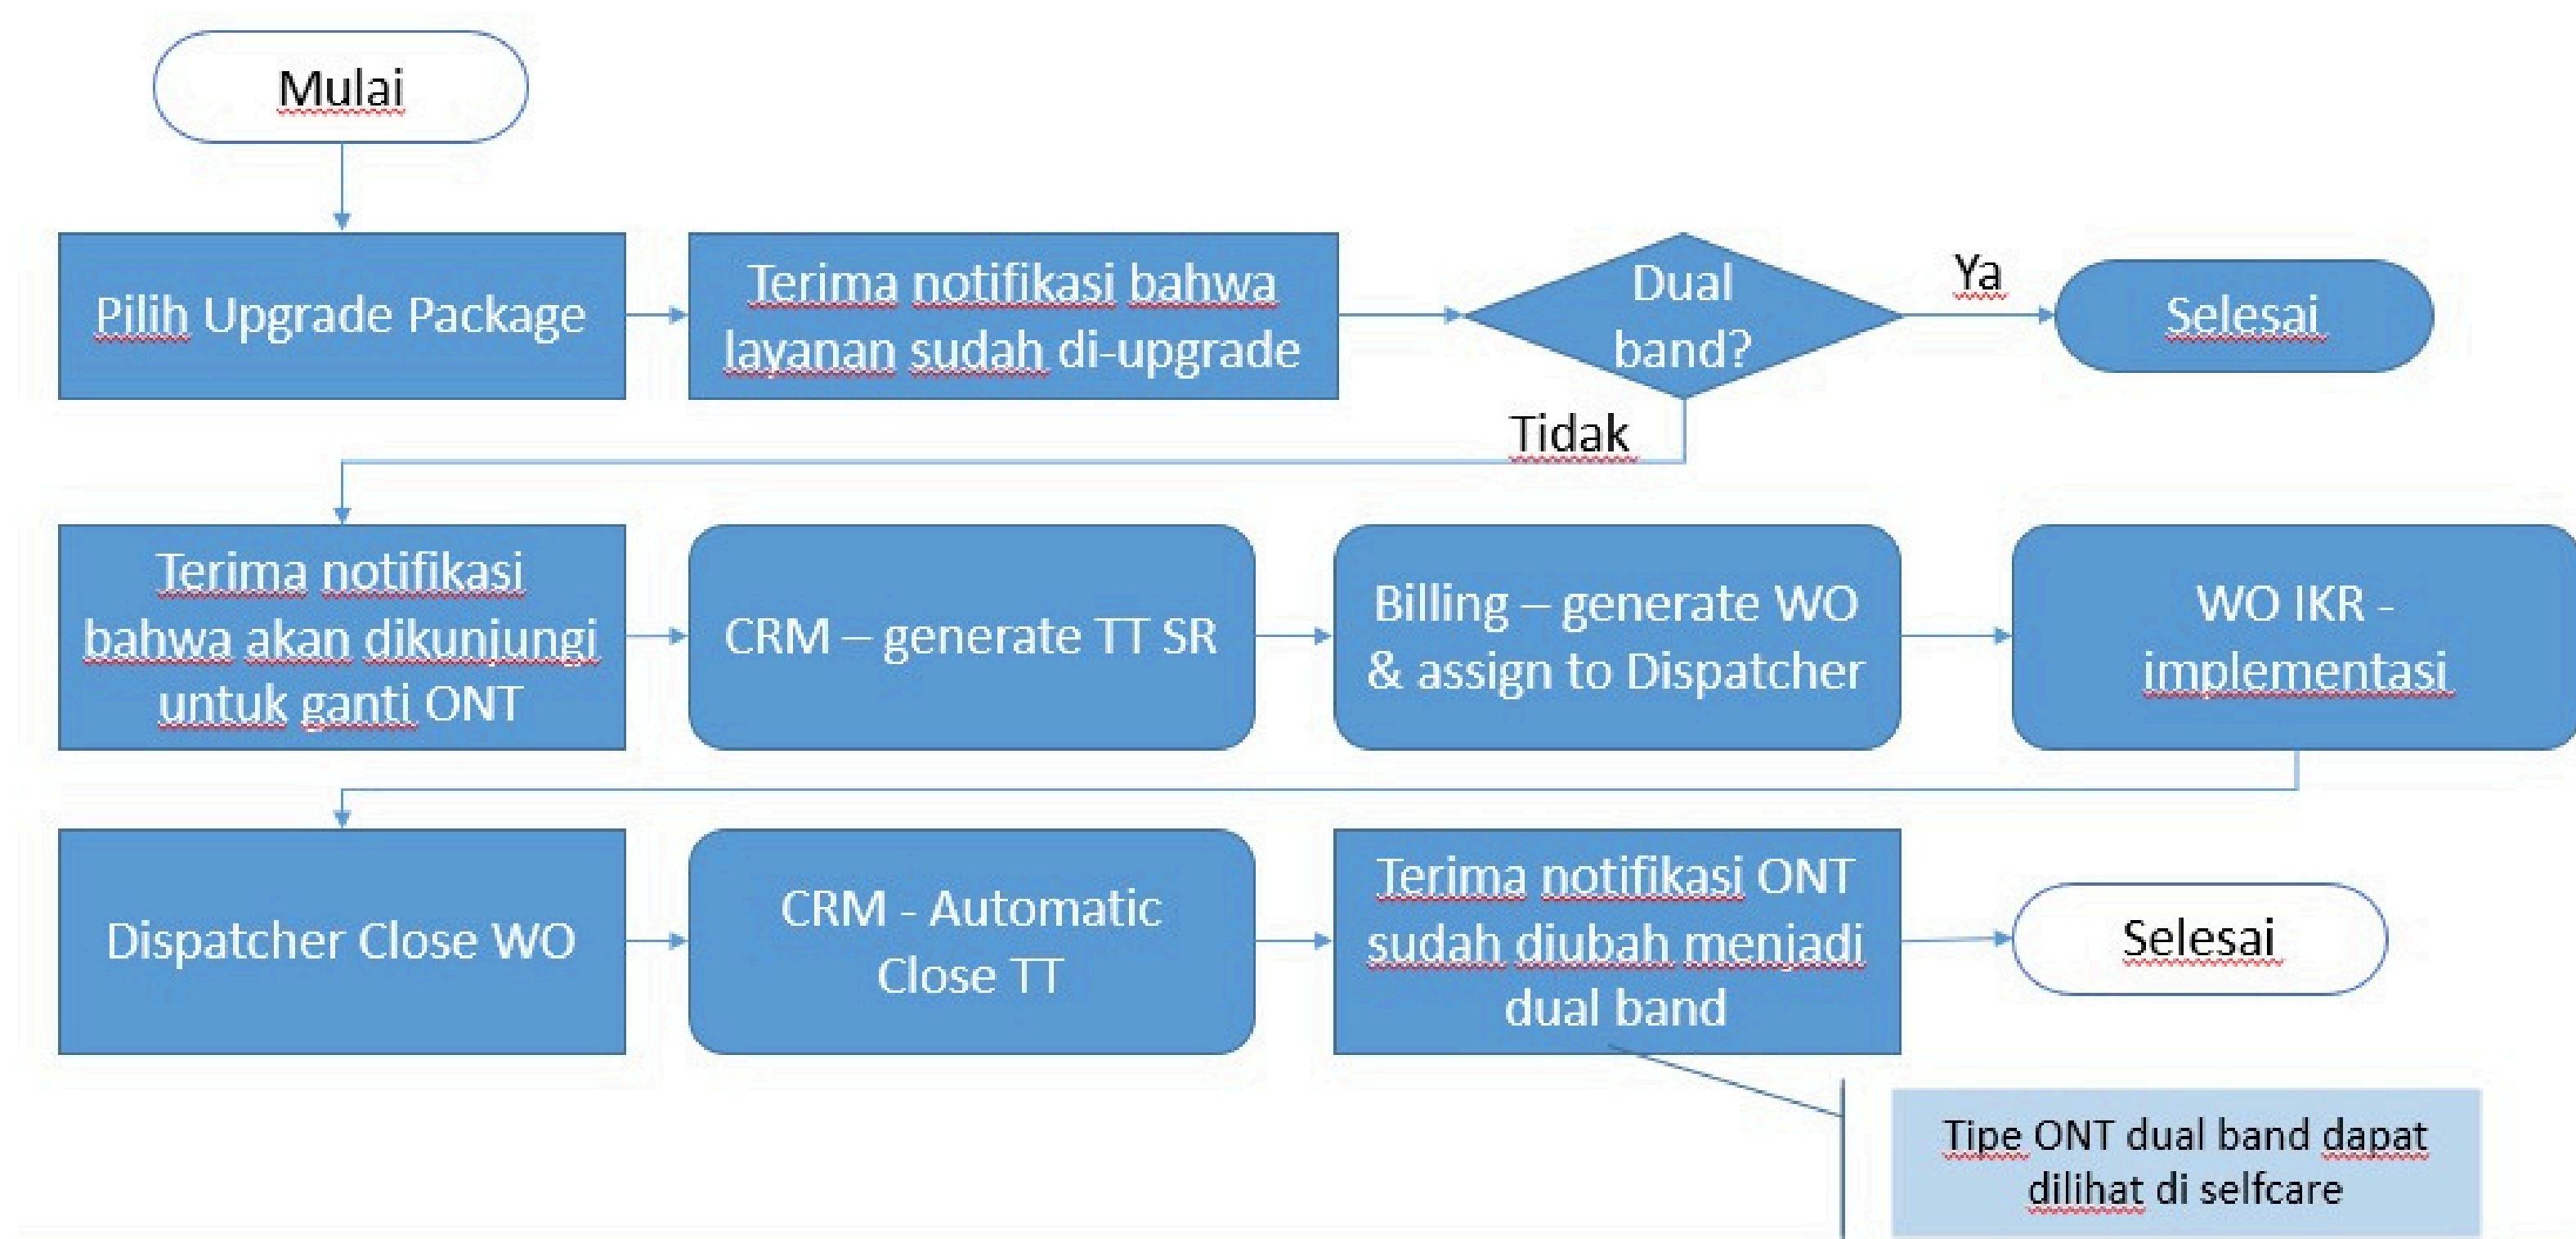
Mulai

Pilih Upgrade Package

Terima notifikasi bahwa layanan sudah di-upgrade

Dual band?

Ya

Selesai

Tidak

Terima notifikasi bahwa akan dikunjungi untuk ganti ONT

CRM – generate TT SR

Billing – generate WO & assign to Dispatcher

WO IKR - implementasi

Dispatcher Close WO

CRM - Automatic Close TT

Terima notifikasi ONT sudah diubah menjadi dual band

Selesai

Tipe ONT dual band dapat dilihat di selfcare